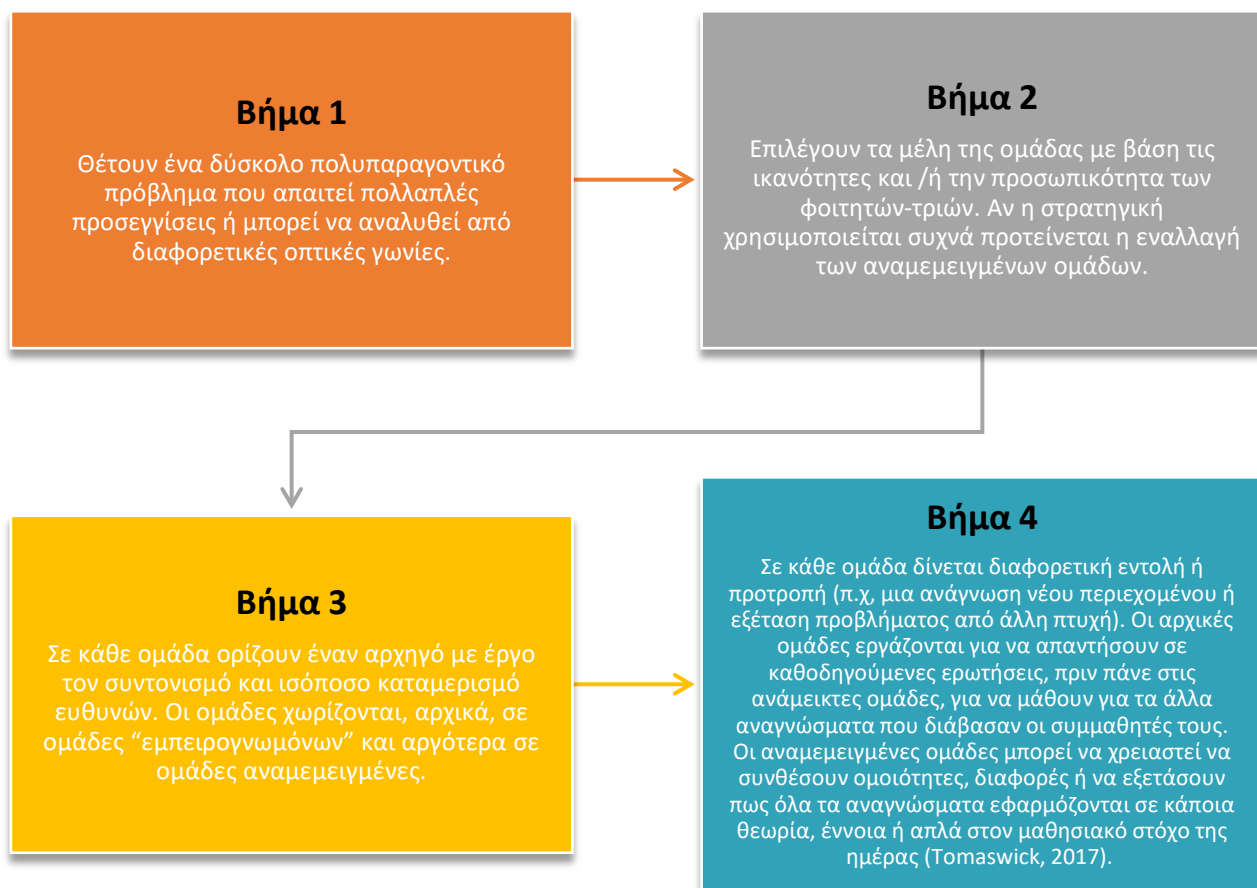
Βήμα 1

Θέτουν ένα δύσκολο πολυπαραγοντικό πρόβλημα που απαιτεί πολλαπλές προσεγγίσεις ή μπορεί να αναλυθεί από διαφορετικές οπτικές γωνίες.

Βήμα 2

Επιλέγουν τα μέλη της ομάδας με βάση τις ικανότητες και /ή την προσωπικότητα των φοιτητών-τριών. Αν η στρατηγική χρησιμοποιείται συχνά προτείνεται η εναλλαγή των αναμεμειγμένων ομάδων.

Βήμα 3

Σε κάθε ομάδα ορίζουν έναν αρχηγό με έργο τον συντονισμό και ισόποσο καταμερισμό ευθυνών. Οι ομάδες χωρίζονται, αρχικά, σε ομάδες “εμπειρογνωμόνων” και αργότερα σε ομάδες αναμεμειγμένες.

Βήμα 4

Σε κάθε ομάδα δίνεται διαφορετική εντολή ή προτροπή (π.χ, μια ανάγνωση νέου περιεχομένου ή εξέταση προβλήματος από άλλη πτυχή). Οι αρχικές ομάδες εργάζονται για να απαντήσουν σε καθοδηγούμενες ερωτήσεις, πριν πάνε στις ανάμεικτες ομάδες, για να μάθουν για τα άλλα αναγνώσματα που διάβασαν οι συμμαθητές τους. Οι αναμεμειγμένες ομάδες μπορεί να χρειαστεί να συνθέσουν ομοιότητες, διαφορές ή να εξετάσουν πως όλα τα αναγνώσματα εφαρμόζονται σε κάποια θεωρία, έννοια ή απλά στον μαθησιακό στόχο της ημέρας (Tomaswick, 2017).